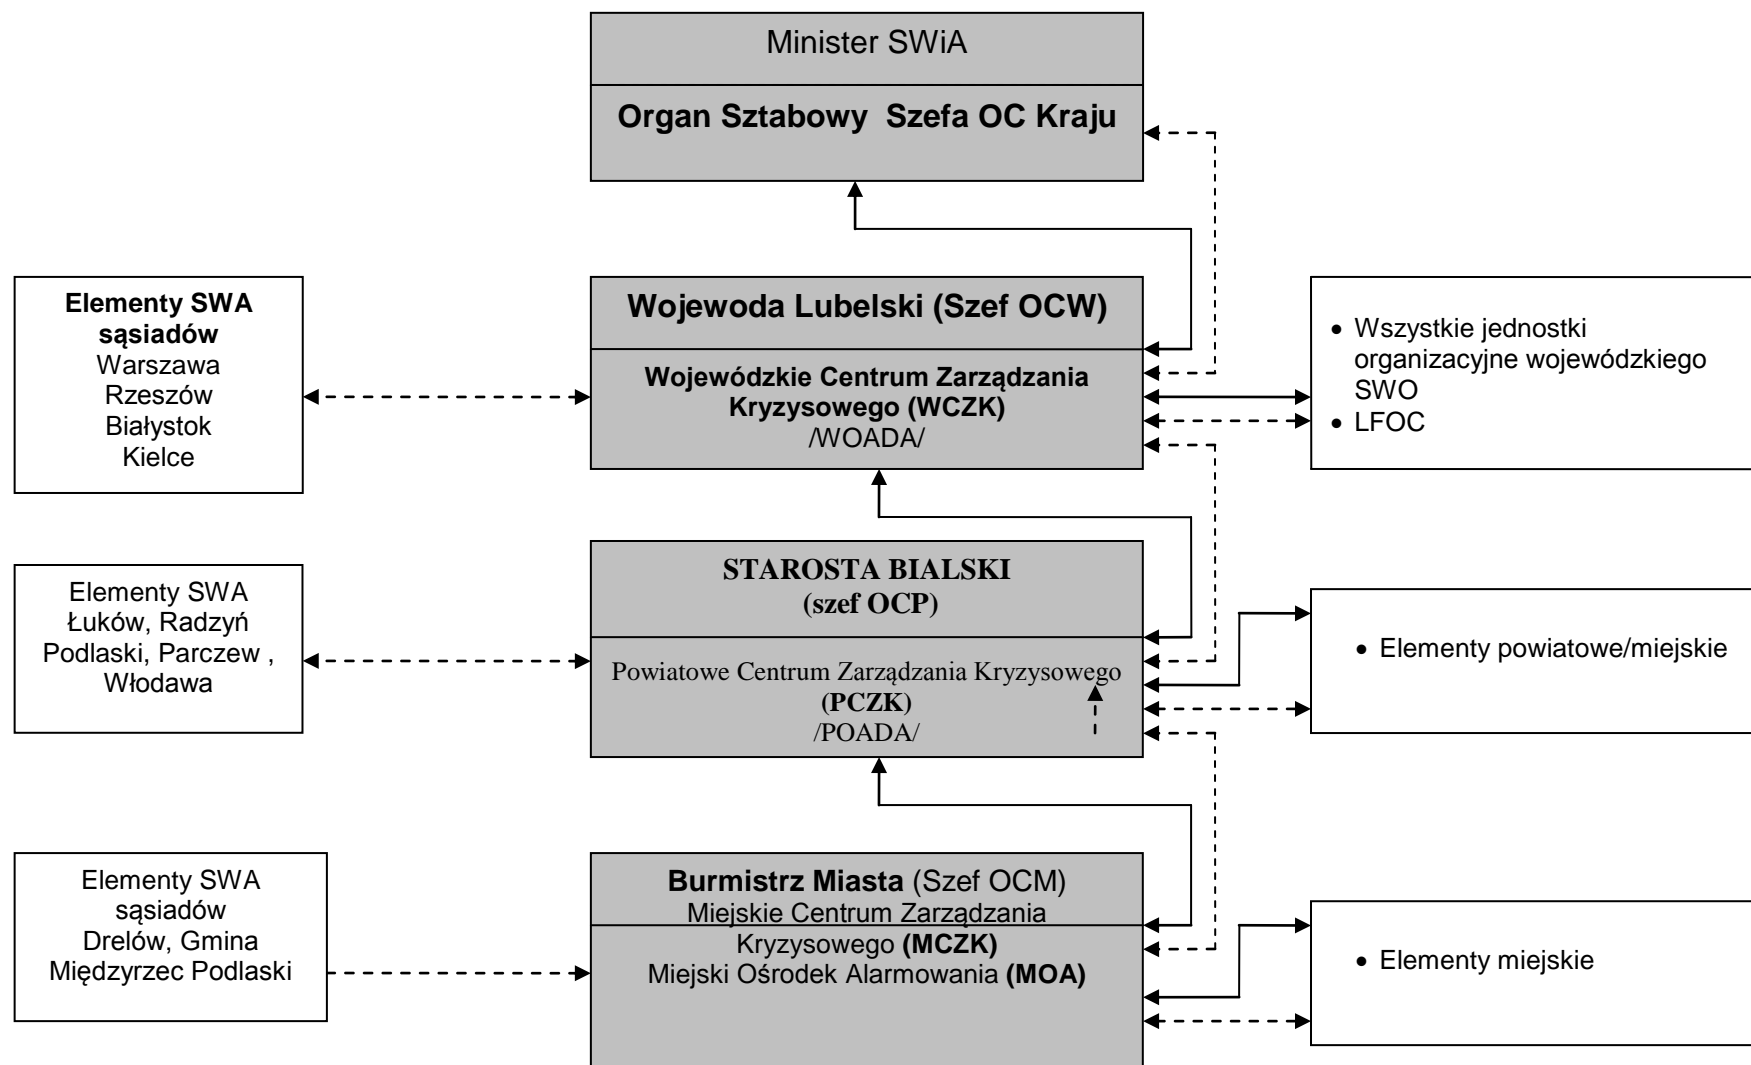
Minister SWiA

**Organ Sztabowy Szefa OC Kraju**

**Elementy SWA sąsiadów**
Warszawa
Rzeszów
Białystok
Kielce

**Wojewoda Lubelski (Szef OCW)**

**Wojewódzkie Centrum Zarządzania Kryzysowego (WCZK)**
/WOADA/

- Wszystkie jednostki organizacyjne wojewódzkiego SWO
- LFOC

Elementy SWA
Łuków, Radzyń Podlaski, Parczew , Włodawa

**STAROSTA BIALSKI**
**(szef OCP)**

Powiatowe Centrum Zarządzania Kryzysowego **(PCZK)**
/POADA/

- Elementy powiatowe/miejskie

Elementy SWA sąsiadów
Drelów, Gmina Międzyrzec Podlaski

**Burmistrz Miasta** (Szef OCM)
Miejskie Centrum Zarządzania Kryzysowego **(MCZK)**
Miejski Ośrodek Alarmowania **(MOA)**

- Elementy miejskie